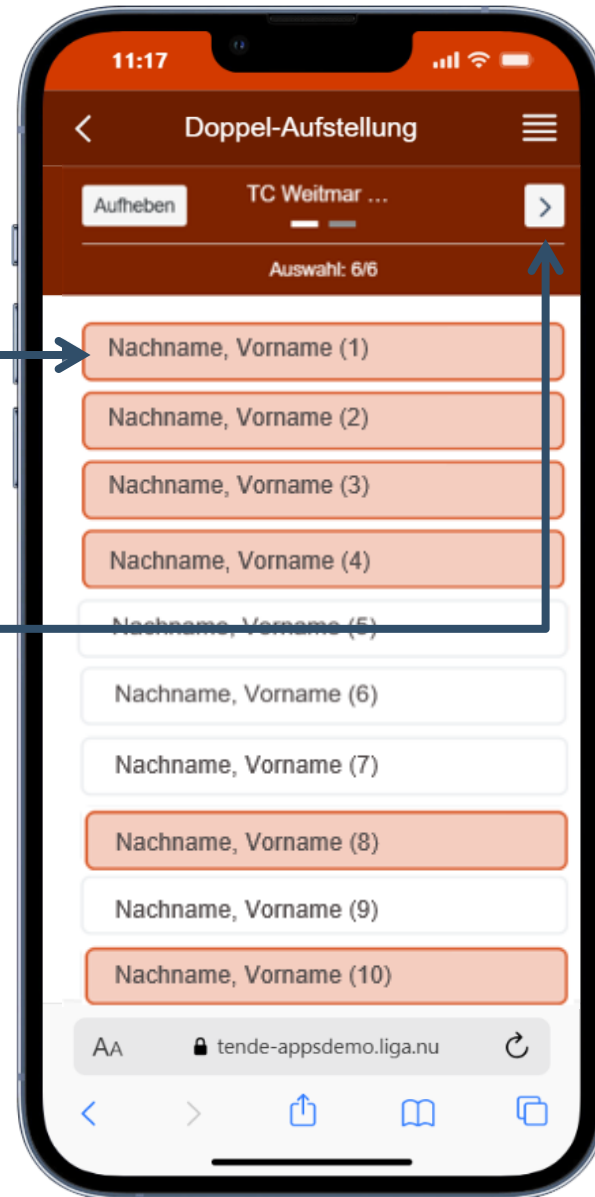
11:17

Doppel-Aufstellung

Aufheben

TC Weitmar ...

Auswahl: 6/6

Nachname, Vorname (1)

Nachname, Vorname (2)

Nachname, Vorname (3)

Nachname, Vorname (4)

Nachname, Vorname (5)

Nachname, Vorname (6)

Nachname, Vorname (7)

Nachname, Vorname (8)

Nachname, Vorname (9)

Nachname, Vorname (10)

AA tende-appsdemo.liga.nu